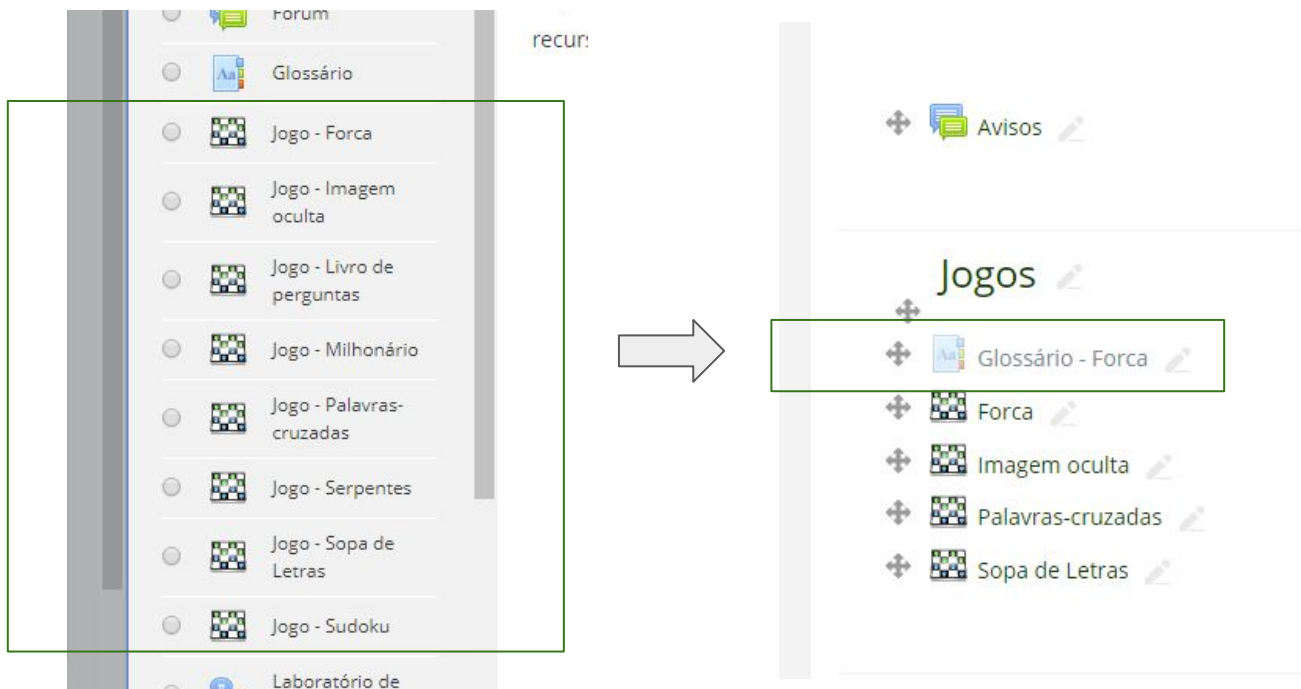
Fórum

Glossário

Jogo - Forca

Jogo - Imagem oculta

Jogo - Livro de perguntas

Jogo - Milhonário

Jogo - Palavras-cruzadas

Jogo - Serpentes

Jogo - Sopa de Letras

Jogo - Sudoku

Laboratório de

recurs

Avisos

Jogos

Glossário - Forca

Forca

Imagem oculta

Palavras-cruzadas

Sopa de Letras